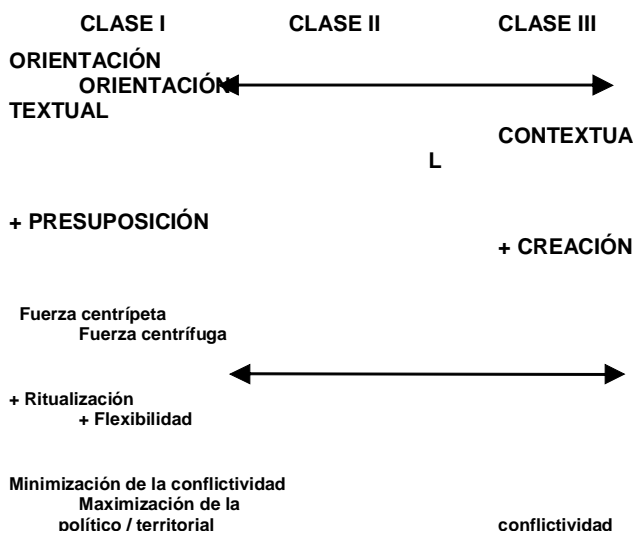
CLASE I CLASE II CLASE III

ORIENTACIÓN
ORIENTACIÓN
TEXTUAL

CONTEXTUA
L

+ PRESUPOSICIÓN

+ CREACIÓN

Fuerza centrípeta
Fuerza centrífuga

+ Ritualización
+ Flexibilidad

Minimización de la conflictividad
Maximización de la
político / territorial
conflictividad